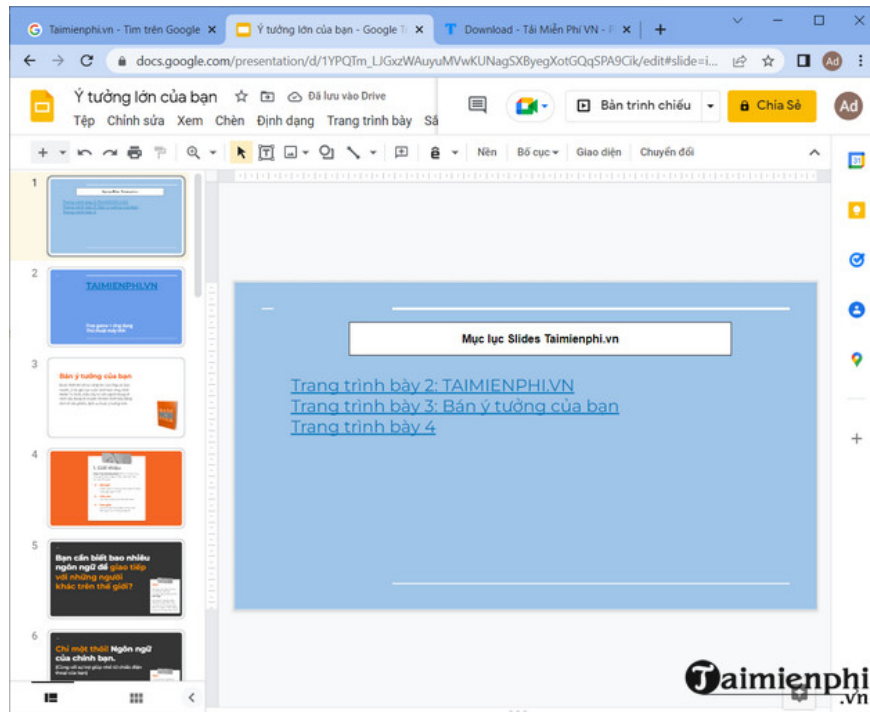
Taimienphi.vn - Tìm trên Google ×
Ý tưởng lớn của bạn - Google T ×
Download - Tải Miễn Phí VN - P ×
+

docs.google.com/presentation/d/1YPQTm_LJGxzWAuyuMVwKUNagSXByegXotGQqSPA9Cik/edit#slide=i...

Ad

Ý tưởng lớn của bạn
Đã lưu vào Drive
Tệp Chỉnh sửa Xem Chèn Định dạng Trang trình bày Sắ

Bản trình chiếu
Chia Sẻ
Ad

Nền
Bố cục
Giao diện
Chuyển đổi

1
2
TAIMIENPHI.VN
3
Bán ý tưởng của bạn
4
1. Giới thiệu
5
Bạn cần biết bao nhiêu ngôn ngữ để giao tiếp với những người khác trên thế giới?
6
Chỉ một thôi! Ngôn ngữ của chính bạn.

Mục lục Slides Taimienphi.vn

Trang trình bày 2: TAIMIENPHI.VN
Trang trình bày 3: Bán ý tưởng của bạn
Trang trình bày 4

Taimienphi
.vn